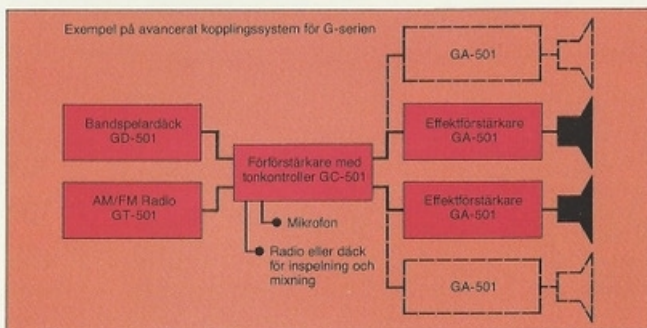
Exempel på avancerat kopplingssystem för G-serien

GA-501

Bandspelardäck GD-501

Effektförstärkare GA-501

Förförstärkare med tonkontroller GC-501

AM/FM Radio GT-501

Effektförstärkare GA-501

Mikrofon

Radio eller däck för inspelning och mixning

GA-501